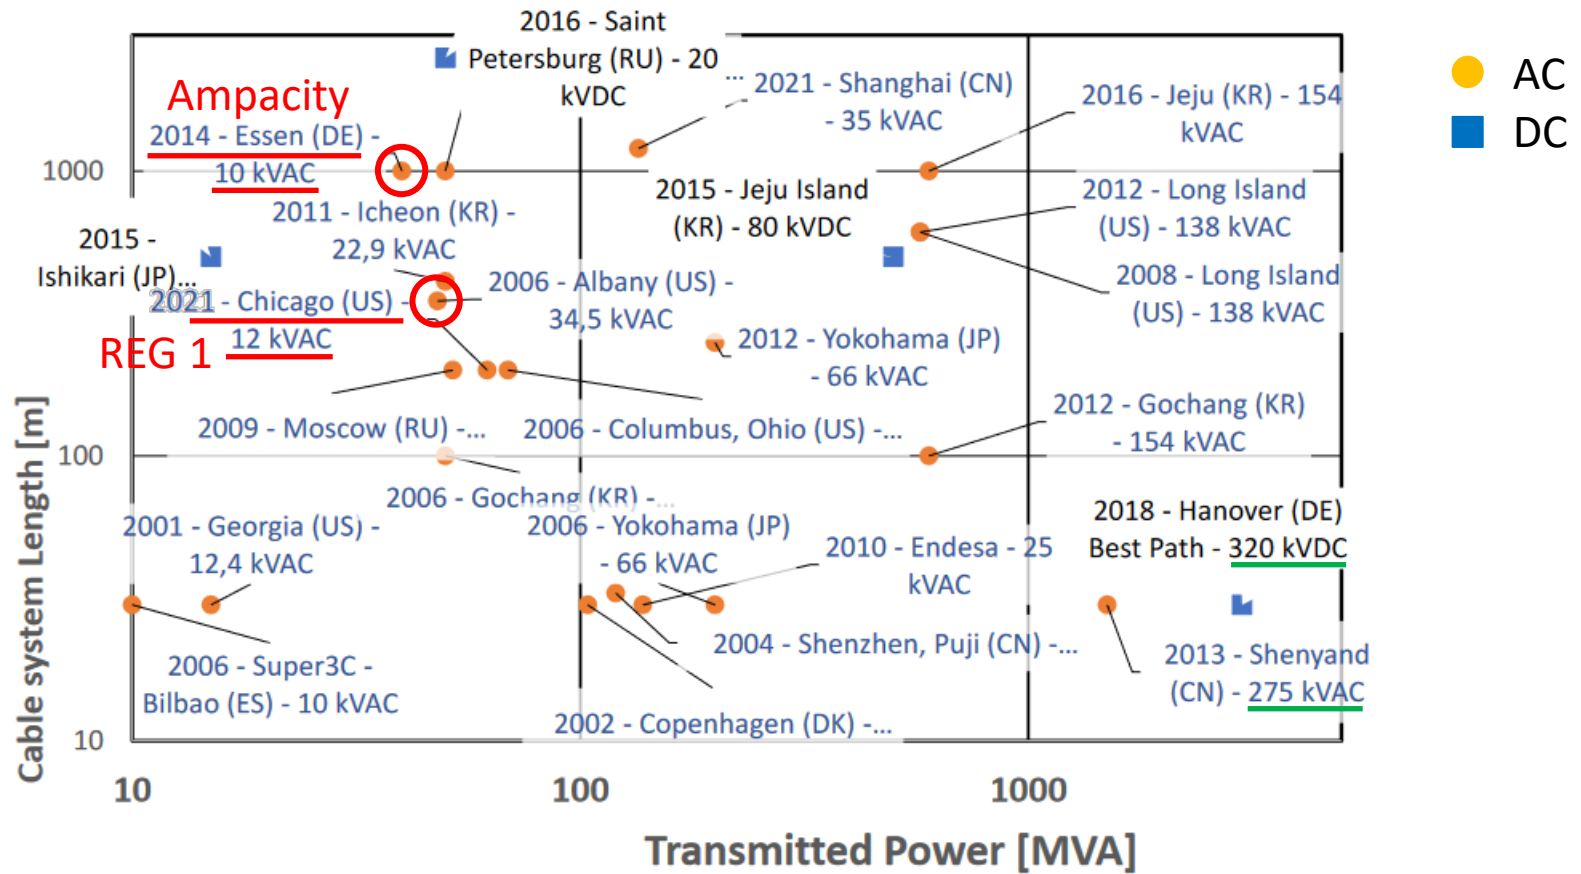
AC
DC

2016 - Saint Petersburg (RU) - 20 kVDC

Ampacity
2014 - Essen (DE) - 10 kVAC

2021 - Shanghai (CN) - 35 kVAC

2016 - Jeju (KR) - 154 kVAC

1000

2015 - Jeju Island (KR) - 80 kVDC

2012 - Long Island (US) - 138 kVAC

2011 - Icheon (KR) - 22,9 kVAC

2015 - Ishikari (JP)...

2021 - Chicago (US) - 12 kVAC

REG 1

2006 - Albany (US) - 34,5 kVAC

2008 - Long Island (US) - 138 kVAC

2012 - Yokohama (JP) - 66 kVAC

2009 - Moscow (RU) -...

2006 - Columbus, Ohio (US) -...

2012 - Gochang (KR) - 154 kVAC

100

2006 - Gochang (KR) -...

2001 - Georgia (US) - 12,4 kVAC

2006 - Yokohama (JP) - 66 kVAC

2010 - Endesa - 25 kVAC

2018 - Hanover (DE) Best Path - 320 kVDC

2004 - Shenzhen, Puji (CN) -...

2006 - Super3C - Bilbao (ES) - 10 kVAC

2013 - Shenyand (CN) - 275 kVAC

2002 - Copenhagen (DK) -...

10

Cable system Length [m]

10
100
1000

Transmitted Power [MVA]